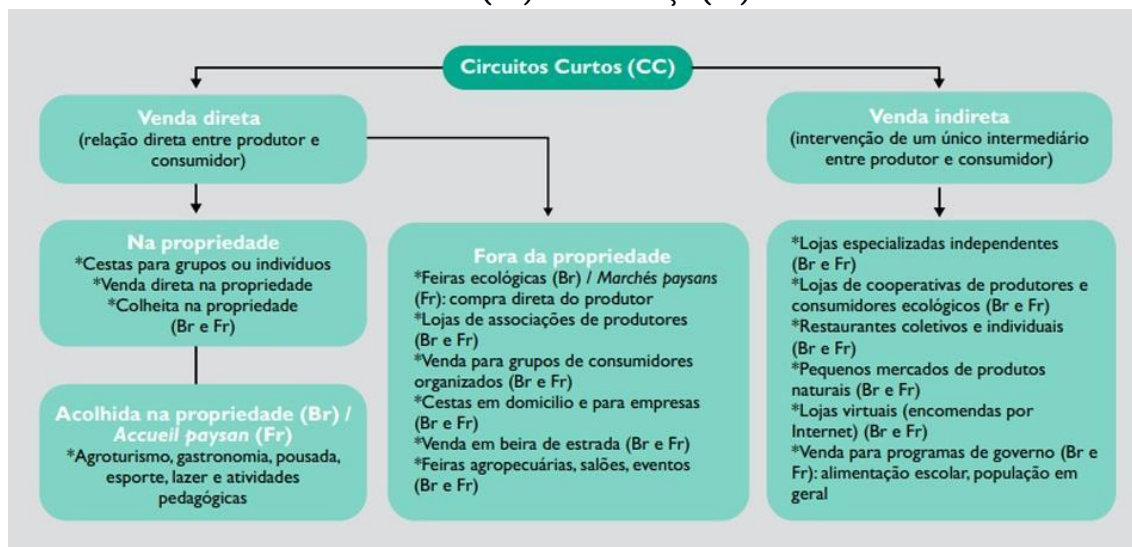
Circuitos Curtos (CC)

Venda direta
(relação direta entre produtor e consumidor)

Na propriedade
*Cestas para grupos ou indivíduos
*Venda direta na propriedade
*Colheita na propriedade
(Br e Fr)

Acolhida na propriedade (Br) / *Accueil paysan* (Fr)
*Agroturismo, gastronomia, pousada, esporte, lazer e atividades pedagógicas

Fora da propriedade
*Feiras ecológicas (Br) / *Marchés paysans* (Fr): compra direta do produtor
*Lojas de associações de produtores (Br e Fr)
*Venda para grupos de consumidores organizados (Br e Fr)
*Cestas em domicilio e para empresas (Br e Fr)
*Venda em beira de estrada (Br e Fr)
*Feiras agropecuárias, salões, eventos (Br e Fr)

Venda indireta
(intervenção de um único intermediário entre produtor e consumidor)

*Lojas especializadas independentes (Br e Fr)
*Lojas de cooperativas de produtores e consumidores ecológicos (Br e Fr)
*Restaurantes coletivos e individuais (Br e Fr)
*Pequenos mercados de produtos naturais (Br e Fr)
*Lojas virtuais (encomendas por Internet) (Br e Fr)
*Venda para programas de governo (Br e Fr): alimentação escolar, população em geral